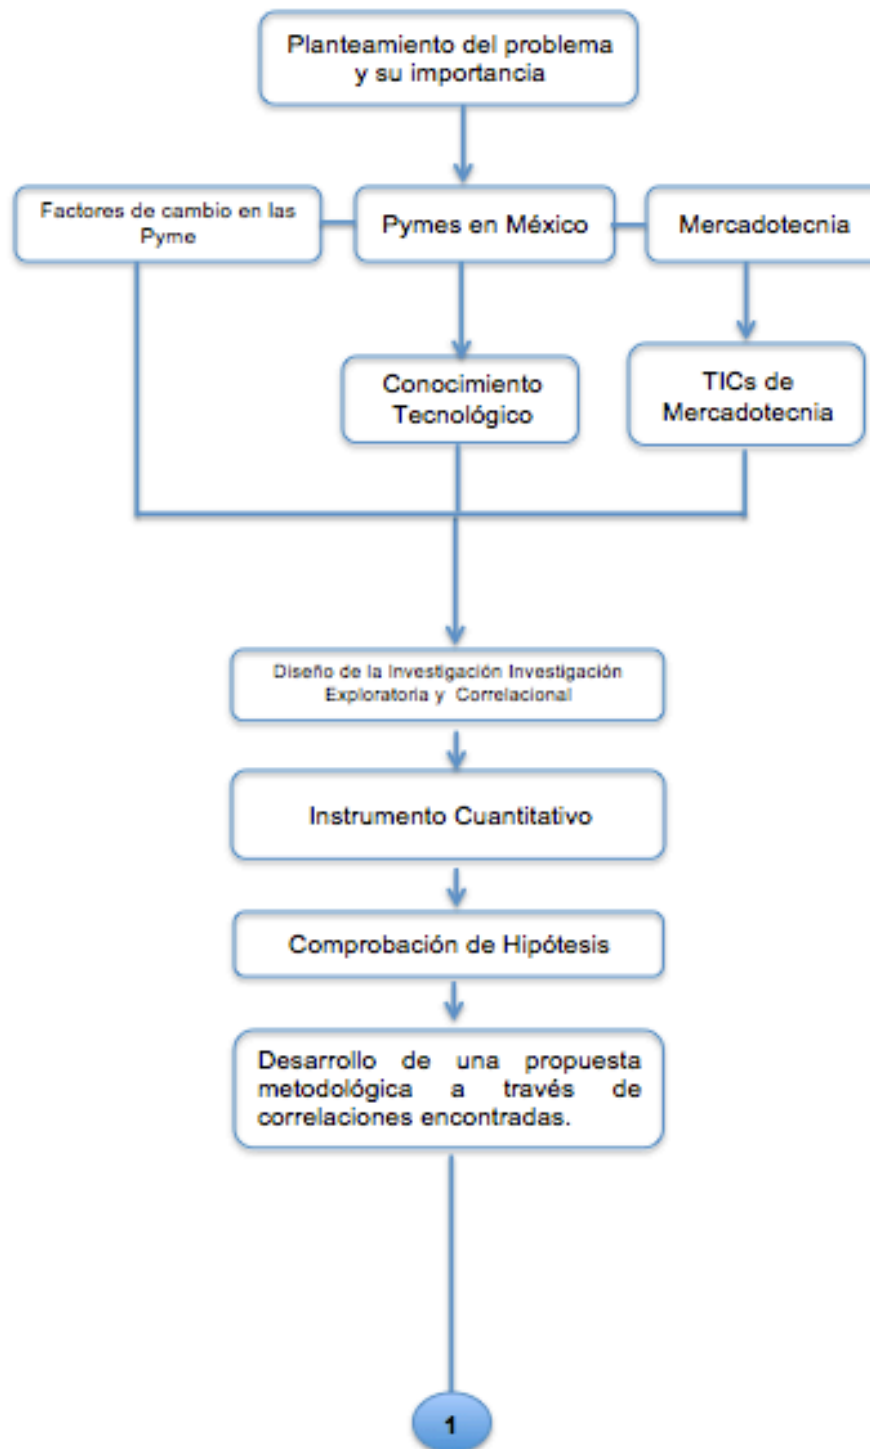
Planteamiento del problema y su importancia

Factores de cambio en las Pyme

Pymes en México

Mercadotecnia

Conocimiento Tecnológico

TICs de Mercadotecnia

Diseño de la Investigación Investigación Exploratoria y Correlacional

Instrumento Cuantitativo

Comprobación de Hipótesis

Desarrollo de una propuesta metodológica a través de correlaciones encontradas.

1